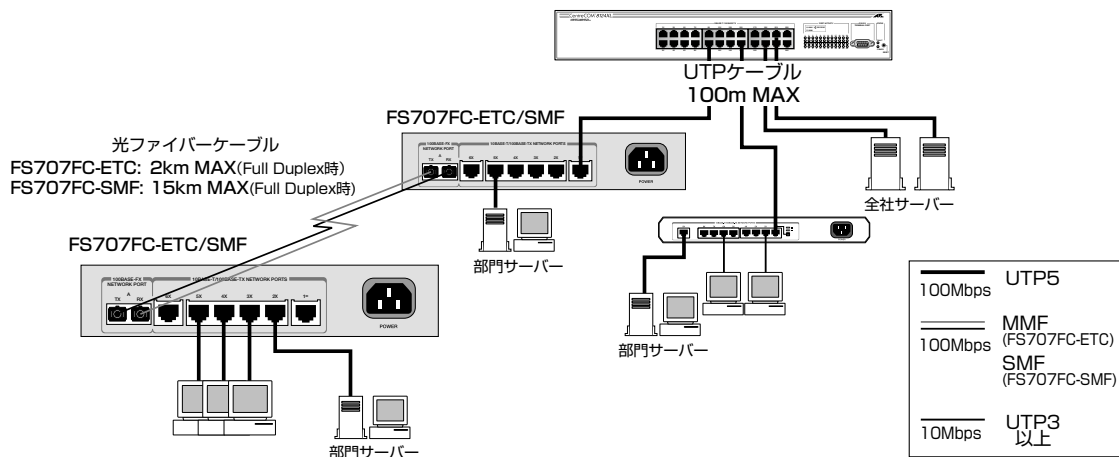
UTPケーブル
100m MAX

FS707FC-ETC/SMF

光ファイバーケーブル
FS707FC-ETC: 2km MAX(Full Duplex時)
FS707FC-SMF: 15km MAX(Full Duplex時)

100BASE-FX NETWORK PORT
TX RX
10BASE-T/100BASE-TX NETWORK PORTS
POWER

全社サーバー

部門サーバー

FS707FC-ETC/SMF

100BASE-FX NETWORK PORT
A
TX RX
10BASE-T/100BASE-TX NETWORK PORTS
5X 4X 3X 2X 1*
POWER

部門サーバー

部門サーバー

UTP5
100Mbps

MMF
(FS707FC-ETC)
100Mbps
SMF
(FS707FC-SMF)

UTP3
以上
10Mbps